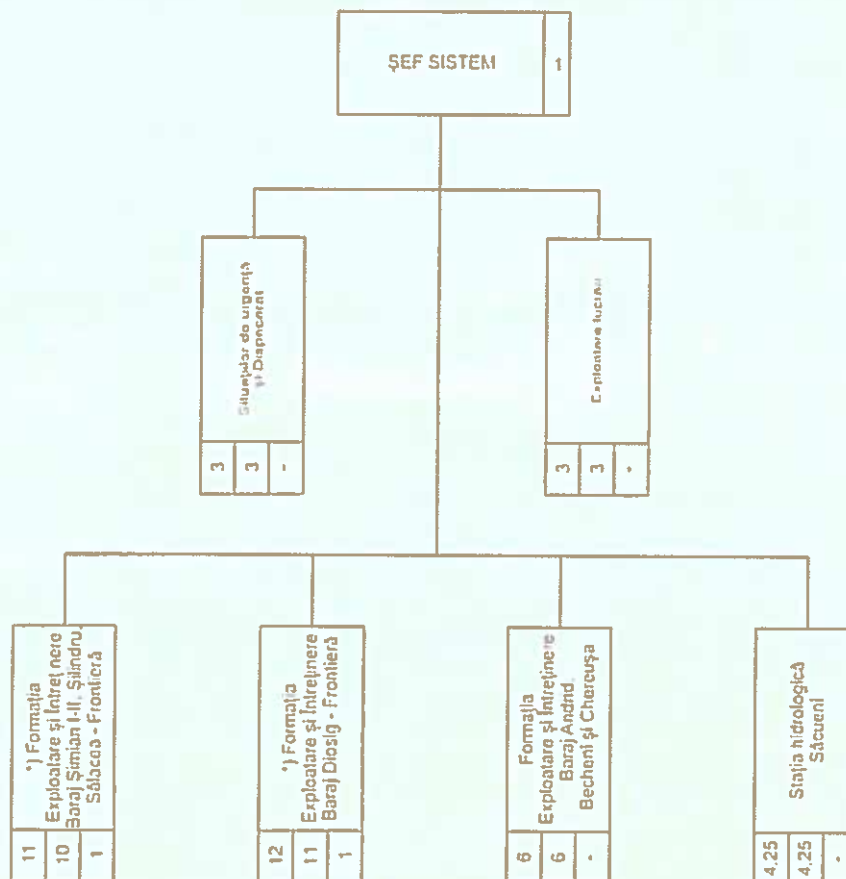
ȘEF SISTEM
1

Situații de urgență și Dispecerat
3
3
-

Exploatare lucrări
3
3
-

*) Formația Exploatare și întreținere Baraj Șimian I-II, Șilindru, Sălacea - Frontieră
11
10
1

*) Formația Exploatare și întreținere Baraj Diosig - Frontieră
12
11
1

Formația Exploatare și întreținere Baraj Andrid, Becheni și Cherecușa
6
6
-

Stația hidrologică Săcueni
4,25
4,25
-